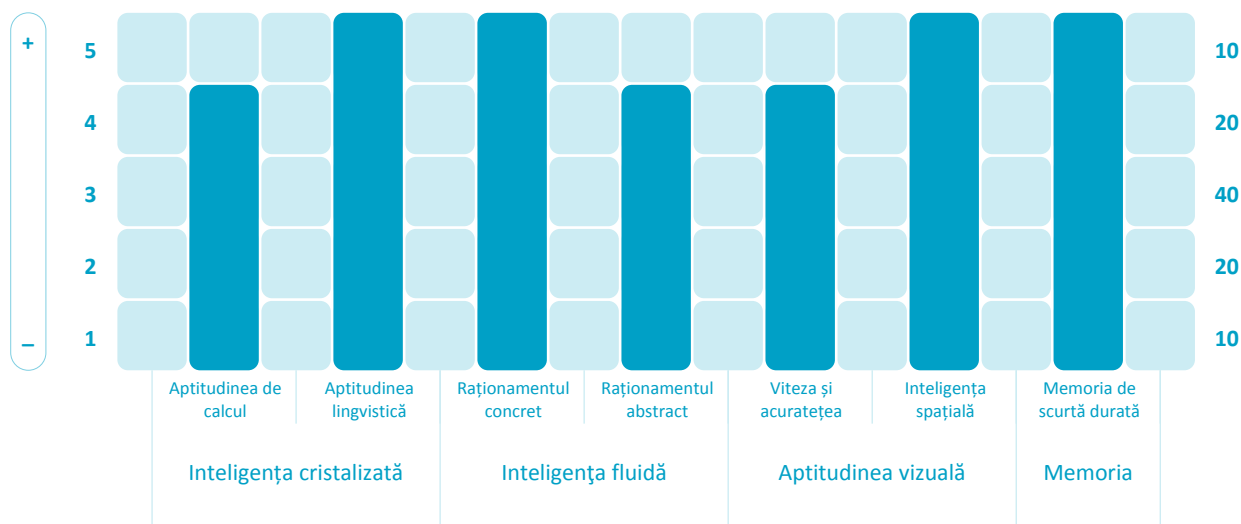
+
–

5
4
3
2
1

10
20
40
20
10

Aptitudinea de calcul
Aptitudinea lingvistică
Raționamentul concret
Raționamentul abstract
Viteza și acuratețea
Inteligența spațială
Memoria de scurtă durată

Inteligența cristalizată
Inteligenţa fluidă
Aptitudinea vizuală
Memoria